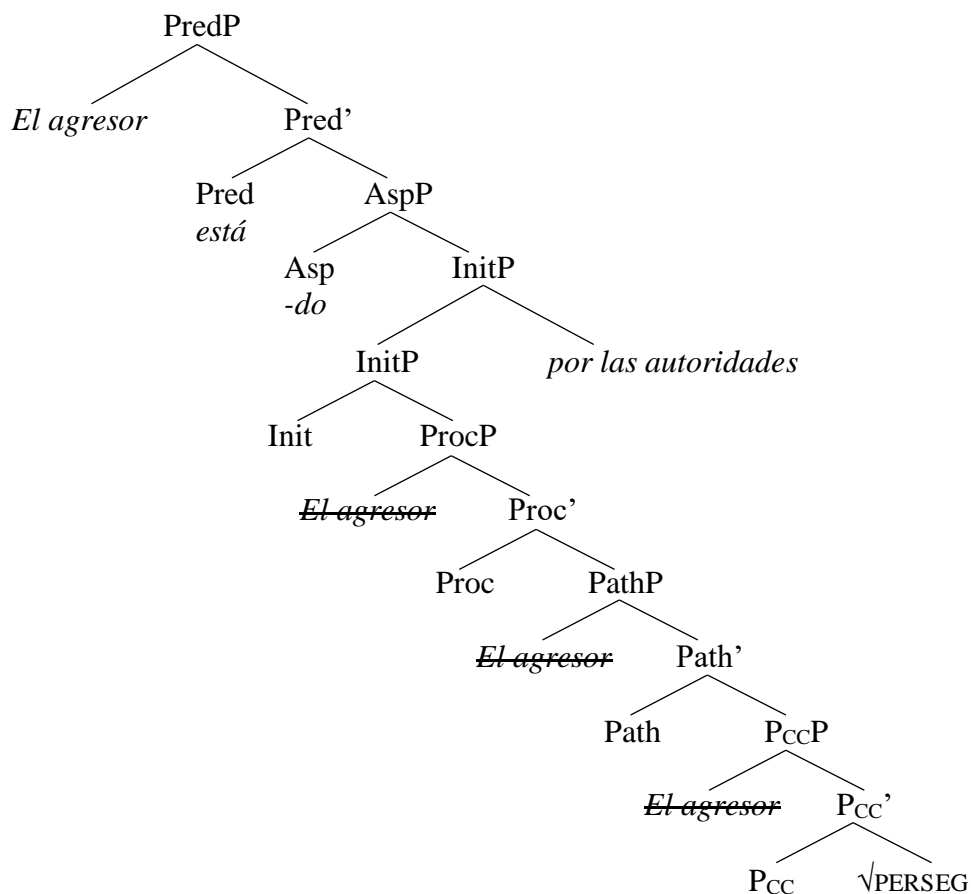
PredP

El agresor

Pred'

Pred
está

AspP

Asp
-do

InitP

InitP

por las autoridades

Init

ProcP

~~El agresor~~

Proc'

Proc

PathP

~~El agresor~~

Path'

Path

$P_{CC}P$

~~El agresor~~

$P_{CC}'$

$P_{CC}$

$\sqrt{}$PERSEG